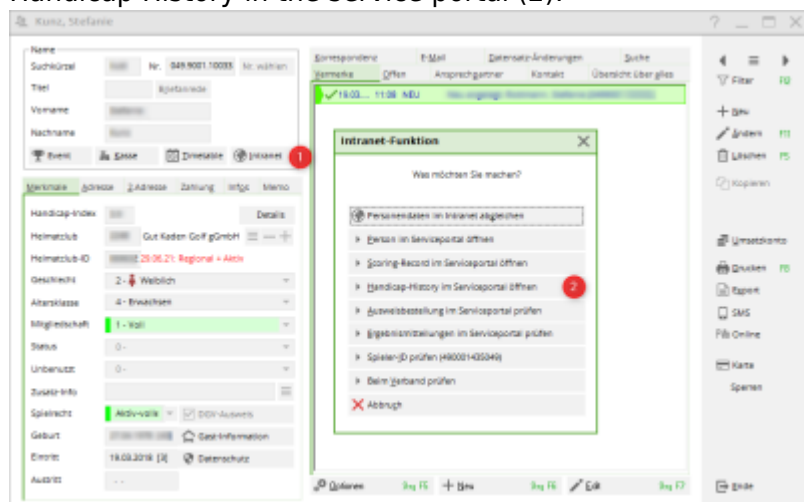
Handicap-History im Serviceportal (1).

Kunz, Stefanie

Name
Suchkürzel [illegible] Nr. 049.9001.10033 Nr. wählen
Titel Briefanrede
Vorname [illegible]
Nachname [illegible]
Event Kasse Timetable Intranet 1

Merkmale Adresse 2.Adresse Zahlung Infos Memo
Handicap-Index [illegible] Details
Heimatclub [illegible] Gut Kaden Golf gGmbH
Heimatclub-ID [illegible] 29.06.21: Regional + Aktiv
Geschlecht 2 - Weiblich
Altersklasse 4 - Erwachsen
Mitgliedschaft 1 - Voll
Status 0 -
Unbenutzt 0 -
Zusatz-Info
Spielrecht Aktiv-volle DGV-Ausweis
Geburt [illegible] Gast-Information
Eintritt 19.03.2018 [3] Datenschutz
Austritt . .

Korrespondenz E-Mail Datensatz-Änderungen Suche
Vermerke Offen Ansprechpartner Kontakt Übersicht über alles
19.03.... 11:08 NEU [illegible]

Intranet-Funktion
Was möchten Sie machen?
Personendaten im Intranet abgleichen
Person im Serviceportal öffnen
Scoring-Record im Serviceportal öffnen
Handicap-History im Serviceportal öffnen 2
Ausweisbestellung im Serviceportal prüfen
Ergebnismitteilungen im Serviceportal prüfen
Spieler-ID prüfen (490001435049)
Beim Verband prüfen
Abbruch

Optionen Neu Edit

Filter F8
Neu
Ändern F11
Löschen F5
Kopieren
Umsatzkonto
Drucken F8
Export
SMS
PB Online
Karte
Sperren
Ende